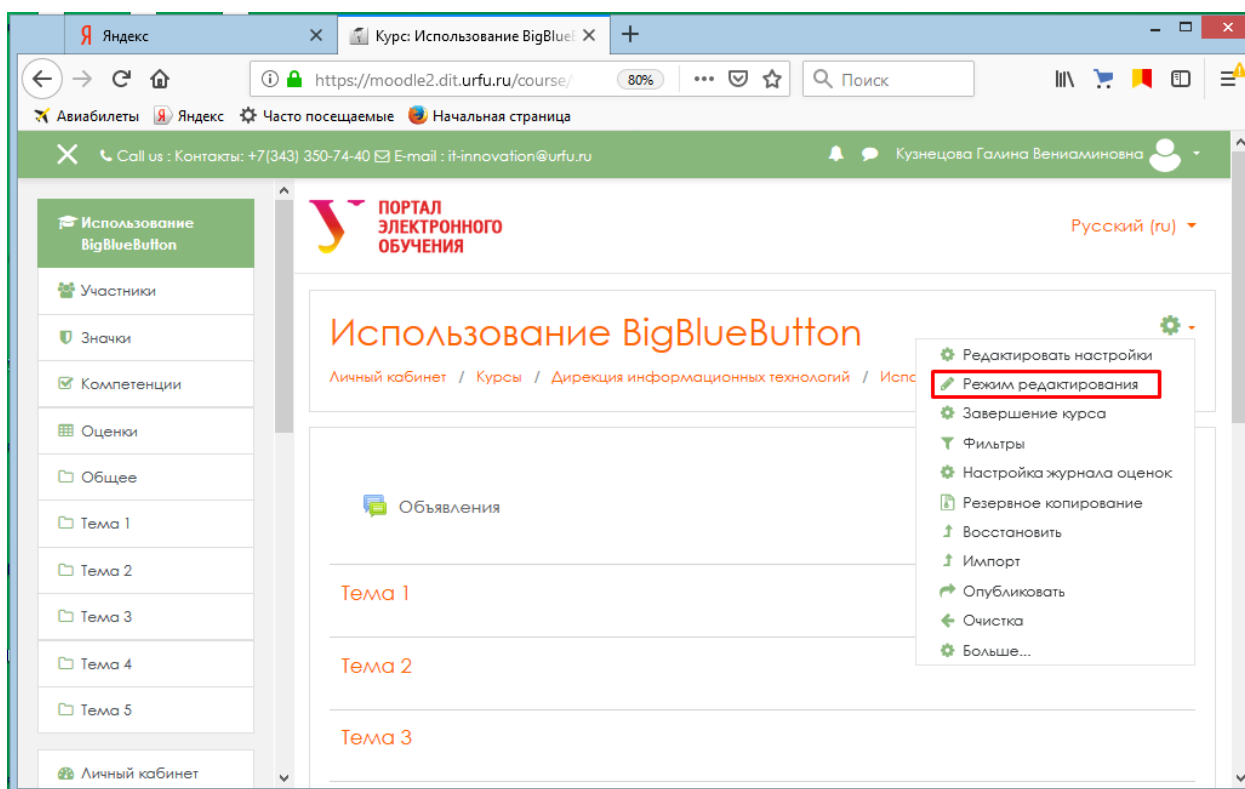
Яндекс
Курс: Использование BigBlueE
https://moodle2.dit.urfu.ru/course/
80%
Поиск
Авиабилеты
Яндекс
Часто посещаемые
Начальная страница
Call us : Контакты: +7(343) 350-74-40 E-mail : it-innovation@urfu.ru
Кузнецова Галина Вениаминовна

Использование BigBlueButton
Участники
Значки
Компетенции
Оценки
Общее
Тема 1
Тема 2
Тема 3
Тема 4
Тема 5
Личный кабинет

ПОРТАЛ ЭЛЕКТРОННОГО ОБУЧЕНИЯ
Русский (ru)

Использование BigBlueButton
Личный кабинет / Курсы / Дирекция информационных технологий / Испо

Редактировать настройки
Режим редактирования
Завершение курса
Фильтры
Настройка журнала оценок
Резервное копирование
Восстановить
Импорт
Опубликовать
Очистка
Больше...

Объявления
Тема 1
Тема 2
Тема 3